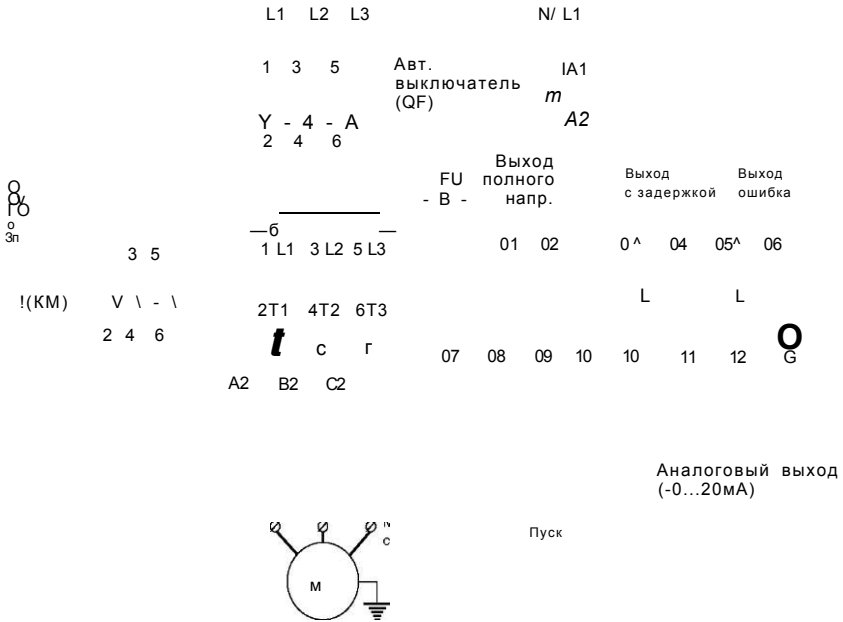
L1 L2 L3

N/ L1

1 3 5

Авт. выключатель (QF)

IA1

m

A2

Y - 4 - A
2 4 6

O
PO
ГО
o
Зп

FU
- B -

Выход полного напр.

Выход с задержкой

Выход ошибка

—б
1 L1 3 L2 5 L3
—

3 5

01 02

0^ 04 05^ 06

!(KM)

V \ - \

2 4 6

L

L

2T1 4T2 6T3

t c г

07 08 09 10 10 11 12

O
G

A2 B2 C2

Аналоговый выход (-0...20мА)

Пуск

M